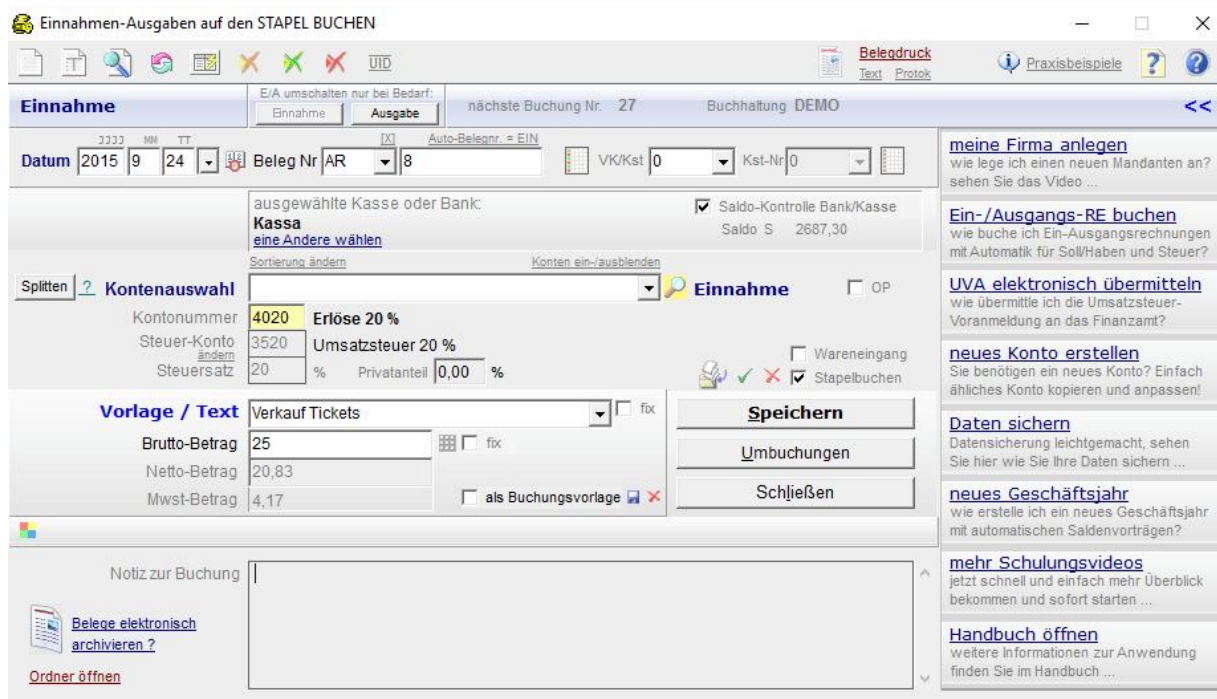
Einnahmen-Ausgaben auf den STAPEL BUCHEN

UID

Belegdruck
Text Protok

Praxisbeispiele

Einnahme

E/A umschalten nur bei Bedarf:
Einnahme Ausgabe

nächste Buchung Nr. 27

Buchhaltung DEMO

<<

JJJJ MM TT
Datum 2015 9 24

[X] Auto-Belegnr. = EIN
Beleg Nr AR 8

VK/Kst 0

Kst-Nr 0

ausgewählte Kasse oder Bank:
Kassa
eine Andere wählen

Saldo-Kontrolle Bank/Kasse
Saldo S 2687,30

Sortierung ändern

Konten ein-/ausblenden

Splitten ? Kontenauswahl

Einnahme

OP

Kontonummer 4020 Erlöse 20 %

Steuer-Konto ändern 3520 Umsatzsteuer 20 %

Steuersatz 20 % Privatanteil 0,00 %

Wareneingang

Stapelbuchen

Vorlage / Text Verkauf Tickets fix

Speichern

Brutto-Betrag 25 fix

Umbuchungen

Netto-Betrag 20,83

Mwst-Betrag 4,17

als Buchungsvorlage

Schließen

Notiz zur Buchung

Belege elektronisch archivieren ?

Ordner öffnen

meine Firma anlegen
wie lege ich einen neuen Mandanten an? sehen Sie das Video ...

Ein-/Ausgangs-RE buchen
wie buche ich Ein-Ausgangsrechnungen mit Automatik für Soll/Haben und Steuer?

UVA elektronisch übermitteln
wie übermittle ich die Umsatzsteuer-Voranmeldung an das Finanzamt?

neues Konto erstellen
Sie benötigen ein neues Konto? Einfach ähliches Konto kopieren und anpassen!

Daten sichern
Datensicherung leichtgemacht, sehen Sie hier wie Sie Ihre Daten sichern ...

neues Geschäftsjahr
wie erstelle ich ein neues Geschäftsjahr mit automatischen Saldenvorträgen?

mehr Schulungsvideos
jetzt schnell und einfach mehr Überblick bekommen und sofort starten ...

Handbuch öffnen
weitere Informationen zur Anwendung finden Sie im Handbuch ...